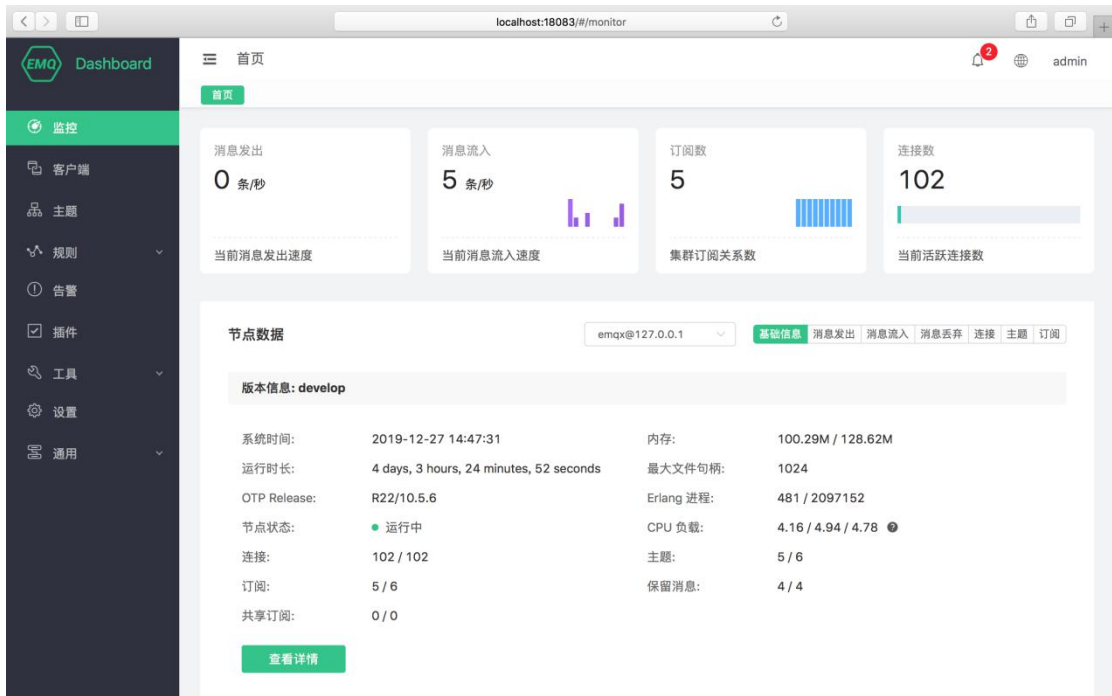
localhost:18083/#/monitor

EMQ Dashboard

首页

2

admin

首页

监控

客户端

主题

规则

告警

插件

工具

设置

通用

消息发出
0 条/秒
当前消息发出速度

消息流入
5 条/秒
当前消息流入速度

订阅数
5
集群订阅关系数

连接数
102
当前活跃连接数

节点数据

emqx@127.0.0.1

基础信息 消息发出 消息流入 消息丢弃 连接 主题 订阅

版本信息: develop

| | | | |
|---|---|---|---|
| 系统时间: | 2019-12-27 14:47:31 | 内存: | 100.29M / 128.62M |
| 运行时长: | 4 days, 3 hours, 24 minutes, 52 seconds | 最大文件句柄: | 1024 |
| OTP Release: | R22/10.5.6 | Erlang 进程: | 481 / 2097152 |
| 节点状态: | 运行中 | CPU 负载: | 4.16 / 4.94 / 4.78 |
| 连接: | 102 / 102 | 主题: | 5 / 6 |
| 订阅: | 5 / 6 | 保留消息: | 4 / 4 |
| 共享订阅: | 0 / 0 | | |

查看详情